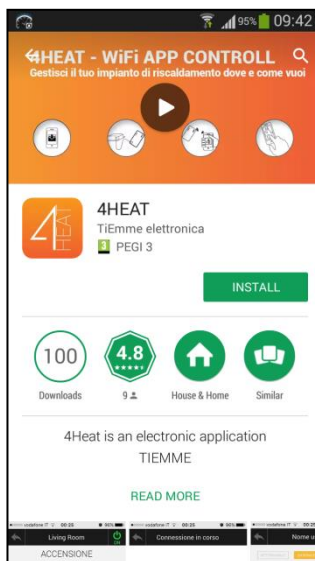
95% 09:42

4HEAT - WiFi APP CONTROLL

Gestisci il tuo impianto di riscaldamento dove e come vuoi

4HEAT

4HEAT

TiEmme elettronica

3 PEGI 3

INSTALL

100

Downloads

4.8

9

House & Home

Similar

4Heat is an electronic application TIEMME

READ MORE

vodafone IT 00:25

Living Room

ACCENSIONE

vodafone IT 00:25

Connessione in corso

vodafone IT 00:25

Nome u